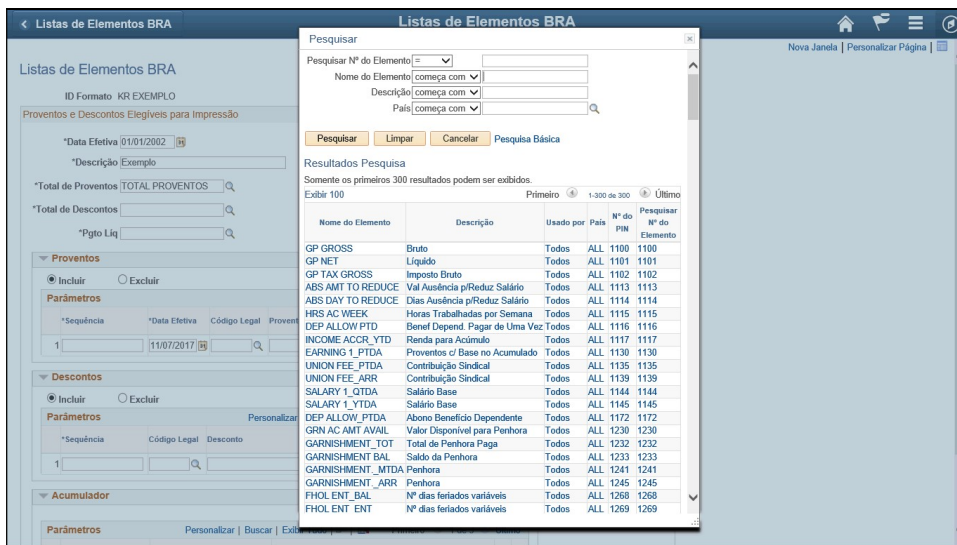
< Listas de Elementos BRA

Listas de Elementos BRA

Nova Janela | Personalizar Página |

Listas de Elementos BRA

ID Formato KR EXEMPLO

Proventos e Descontos Elegíveis para Impressão

*Data Efetiva 01/01/2002

*Descrição Exemplo

*Total de Proventos TOTAL PROVENTOS

*Total de Descontos

*Pgto Liq

Proventos

Incluir Excluir

Parâmetros

*Sequência *Data Efetiva Código Legal Provent

1 11/07/2017

Descontos

Incluir Excluir

Parâmetros Personalizar

*Sequência Código Legal Desconto

1

Acumulador

Parâmetros Personalizar | Buscar | Exib

Pesquisar

Pesquisar Nº do Elemento =

Nome do Elemento começa com

Descrição começa com

País começa com

Pesquisar Limpar Cancelar Pesquisa Básica

Resultados Pesquisa

Somente os primeiros 300 resultados podem ser exibidos.

Exibir 100 Primeiro 1-300 de 300 Último

| Nome do Elemento | Descrição | Usado por | País | Nº do PIN | Pesquisar Nº do Elemento |
|---|---|---|---|---|---|
| GP GROSS | Bruto | Todos | ALL | 1100 | 1100 |
| GP NET | Líquido | Todos | ALL | 1101 | 1101 |
| GP TAX GROSS | Imposto Bruto | Todos | ALL | 1102 | 1102 |
| ABS AMT TO REDUCE | Val Ausência p/Reduz Salário | Todos | ALL | 1113 | 1113 |
| ABS DAY TO REDUCE | Dias Ausência p/Reduz Salário | Todos | ALL | 1114 | 1114 |
| HRS AC WEEK | Horas Trabalhadas por Semana | Todos | ALL | 1115 | 1115 |
| DEP ALLOW PTD | Benef Depend. Pagar de Uma Vez | Todos | ALL | 1116 | 1116 |
| INCOME ACCR_YTD | Renda para Acúmulo | Todos | ALL | 1117 | 1117 |
| EARNING 1_PTDA | Proventos c/ Base no Acumulado | Todos | ALL | 1130 | 1130 |
| UNION FEE_PTDA | Contribuição Sindical | Todos | ALL | 1135 | 1135 |
| UNION FEE_ARR | Contribuição Sindical | Todos | ALL | 1139 | 1139 |
| SALARY 1_QTDA | Salário Base | Todos | ALL | 1144 | 1144 |
| SALARY 1_YTDA | Salário Base | Todos | ALL | 1145 | 1145 |
| DEP ALLOW_PTDA | Abono Benefício Dependente | Todos | ALL | 1172 | 1172 |
| GRN AC AMT AVAIL | Valor Disponível para Penhora | Todos | ALL | 1230 | 1230 |
| GARNISHMENT_TOT | Total de Penhora Paga | Todos | ALL | 1232 | 1232 |
| GARNISHMENT BAL | Saldo da Penhora | Todos | ALL | 1233 | 1233 |
| GARNISHMENT _MTDA | Penhora | Todos | ALL | 1241 | 1241 |
| GARNISHMENT _ARR | Penhora | Todos | ALL | 1245 | 1245 |
| FHOL ENT_BAL | Nº dias feriados variáveis | Todos | ALL | 1268 | 1268 |
| FHOL ENT_ENT | Nº dias feriados variáveis | Todos | ALL | 1269 | 1269 |